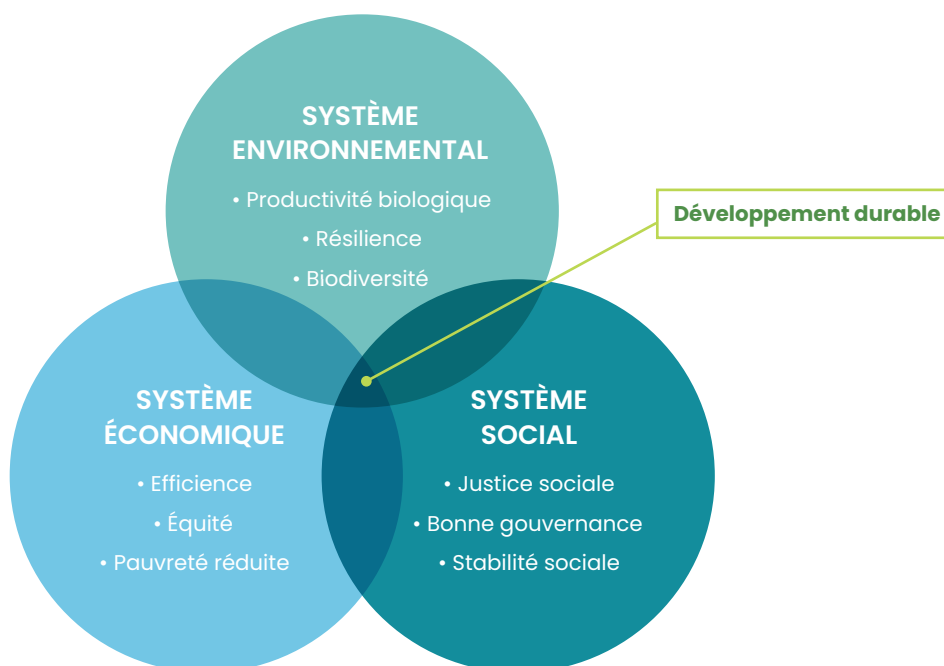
SYSTÈME ENVIRONNEMENTAL

• Productivité biologique
• Résilience
• Biodiversité

Développement durable

SYSTÈME ÉCONOMIQUE

• Efficience
• Équité
• Pauvreté réduite

SYSTÈME SOCIAL

• Justice sociale
• Bonne gouvernance
• Stabilité sociale